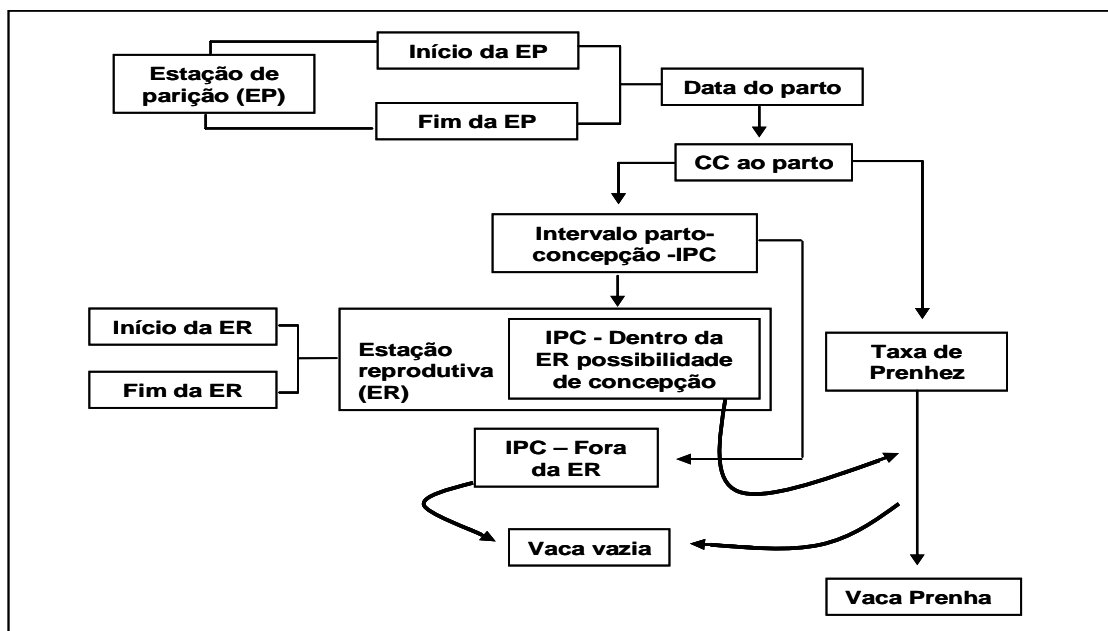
Estação de parição (EP)

Início da EP

Fim da EP

Data do parto

CC ao parto

Intervalo parto-concepção -IPC

Início da ER

Fim da ER

Estação reprodutiva (ER)

IPC - Dentro da ER possibilidade de concepção

Taxa de Prenhez

IPC – Fora da ER

Vaca vazia

Vaca Prenha